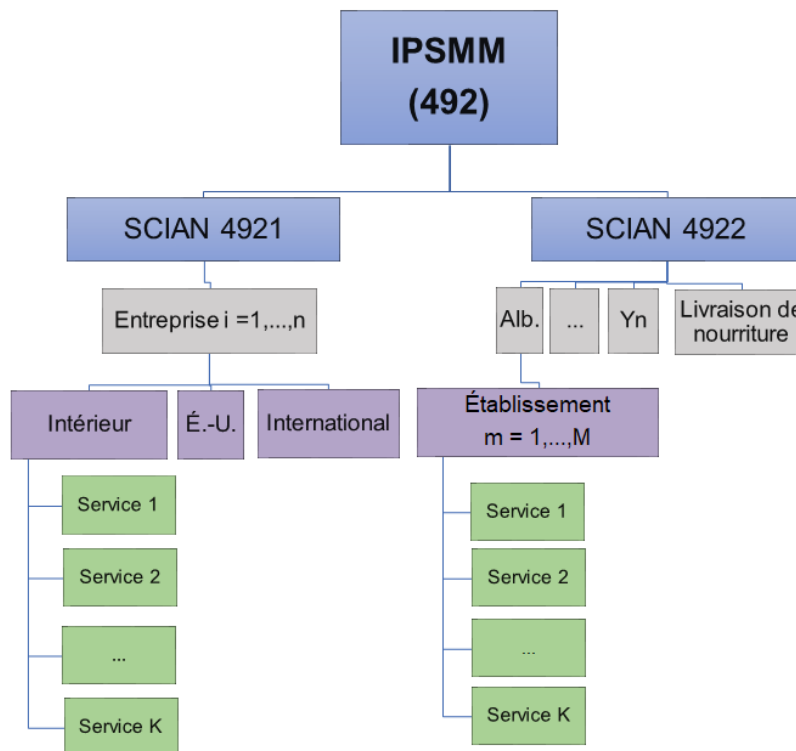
IPSMM
(492)

SCIAN 4921

SCIAN 4922

Entreprise i =1,...,n

Alb.

...

Yn

Livraison de nourriture

Intérieur

É.-U.

International

Établissement m = 1,...,M

Service 1

Service 2

...

Service K

Service 1

Service 2

...

Service K